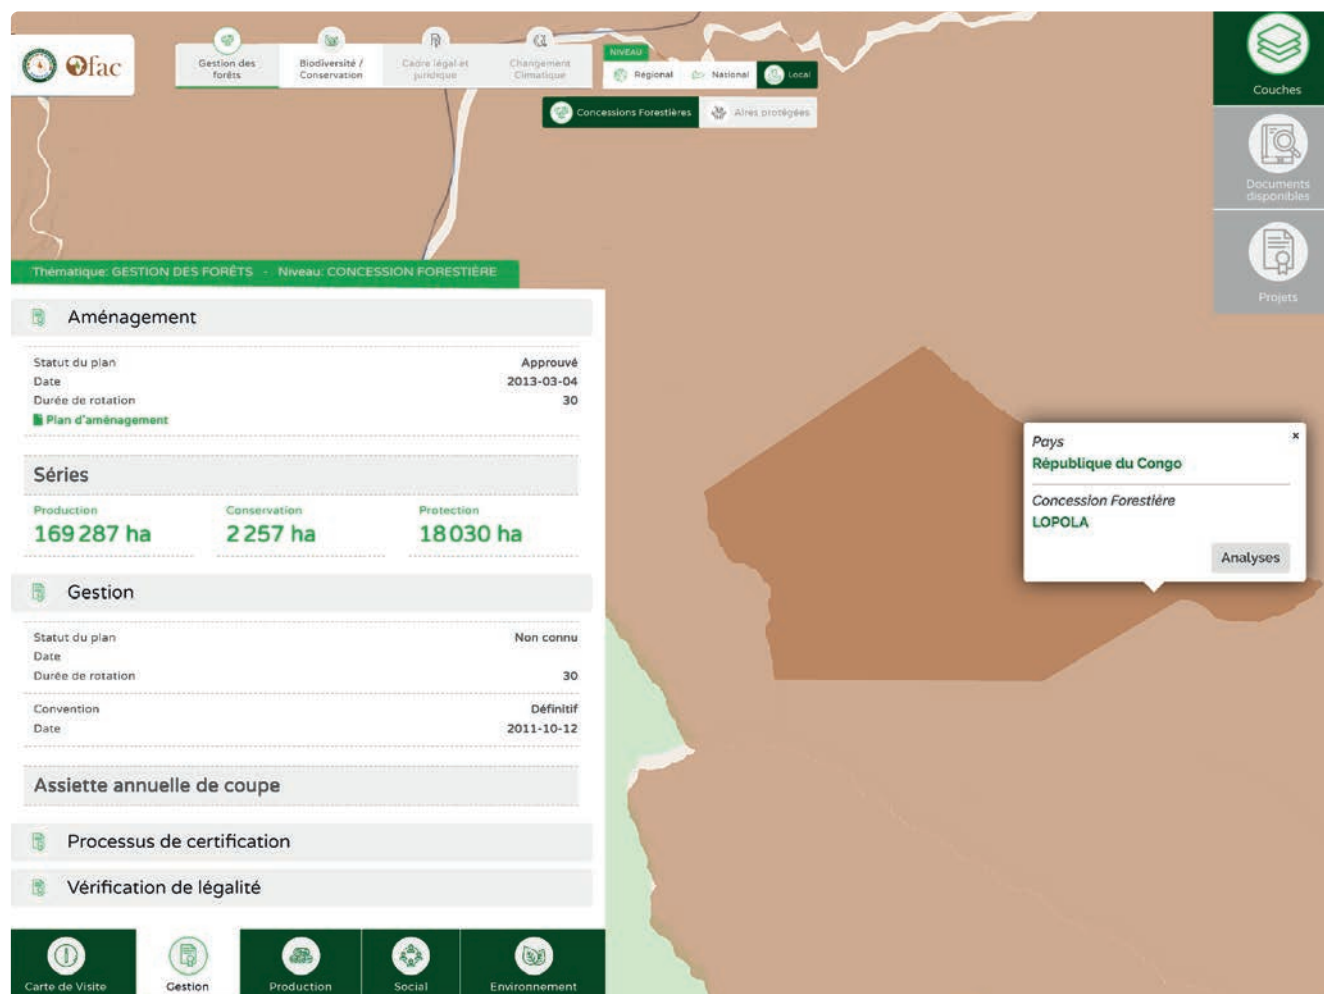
Ofac

Gestion des forêts | Biodiversité / Conservation | Cadre légal et juridique | Changement Climatique

NIVEAU
Régional | National | Local

Concessions Forestières | Aires protégées

Couches
Documents disponibles
Projets

Thématique: GESTION DES FORÊTS - Niveau: CONCESSION FORESTIÈRE

Aménagement

| | |
|---|---|
| Statut du plan | Approuvé |
| Date | 2013-03-04 |
| Durée de rotation | 30 |

Plan d'aménagement

Séries

| Production | Conservation | Protection |
|---|---|---|
| 169 287 ha | 2 257 ha | 18 030 ha |

Gestion

| | |
|---|---|
| Statut du plan | Non connu |
| Date | |
| Durée de rotation | 30 |
| Convention | Définitif |
| Date | 2011-10-12 |

Assiette annuelle de coupe

Processus de certification

Vérification de légalité

Carte de Visite | Gestion | Production | Social | Environnement

Pays
République du Congo
Concession Forestière
LOPOLA
Analyses
×